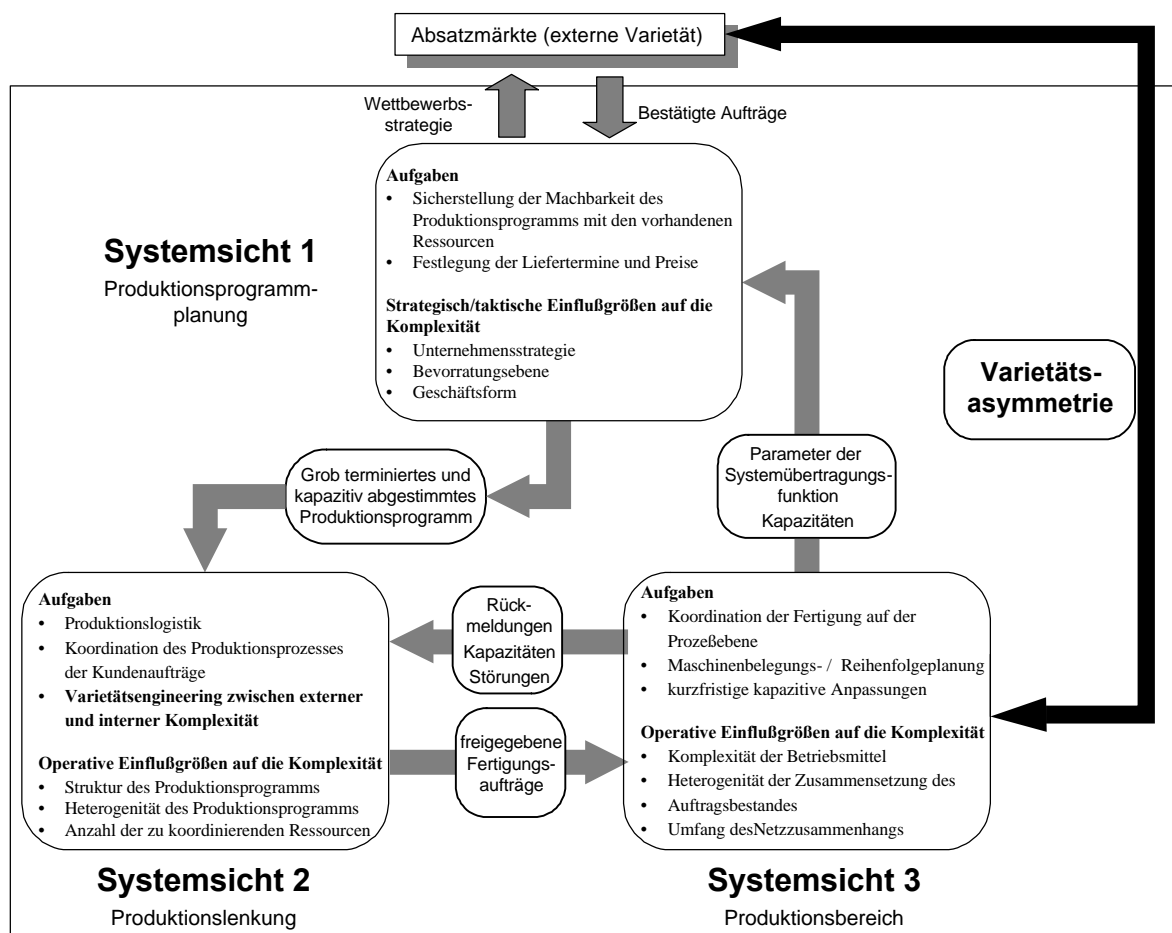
Absatzmärkte (externe Varietät)

Wettbewerbs-strategie

Bestätigte Aufträge

**Aufgaben**
- Sicherstellung der Machbarkeit des Produktionsprogramms mit den vorhandenen Ressourcen
- Festlegung der Liefertermine und Preise

**Strategisch/taktische Einflußgrößen auf die Komplexität**
- Unternehmensstrategie
- Bevorratungsebene
- Geschäftsform

**Systemsicht 1**
Produktionsprogramm-planung

**Varietäts-asymmetrie**

Grob terminiertes und kapazitiv abgestimmtes Produktionsprogramm

Parameter der Systemübertragungs-funktion
Kapazitäten

**Aufgaben**
- Produktionslogistik
- Koordination des Produktionsprozesses der Kundenaufträge
- **Varietätsengineering zwischen externer und interner Komplexität**

**Operative Einflußgrößen auf die Komplexität**
- Struktur des Produktionsprogramms
- Heterogenität des Produktionsprogramms
- Anzahl der zu koordinierenden Ressourcen

Rück-meldungen
Kapazitäten
Störungen

freigegebene Fertigungs-aufträge

**Aufgaben**
- Koordination der Fertigung auf der Prozeßebene
- Maschinenbelegungs- / Reihenfolgeplanung
- kurzfristige kapazitive Anpassungen

**Operative Einflußgrößen auf die Komplexität**
- Komplexität der Betriebsmittel
- Heterogenität der Zusammensetzung des
- Auftragsbestandes
- Umfang desNetzzusammenhangs

**Systemsicht 2**
Produktionslenkung

**Systemsicht 3**
Produktionsbereich